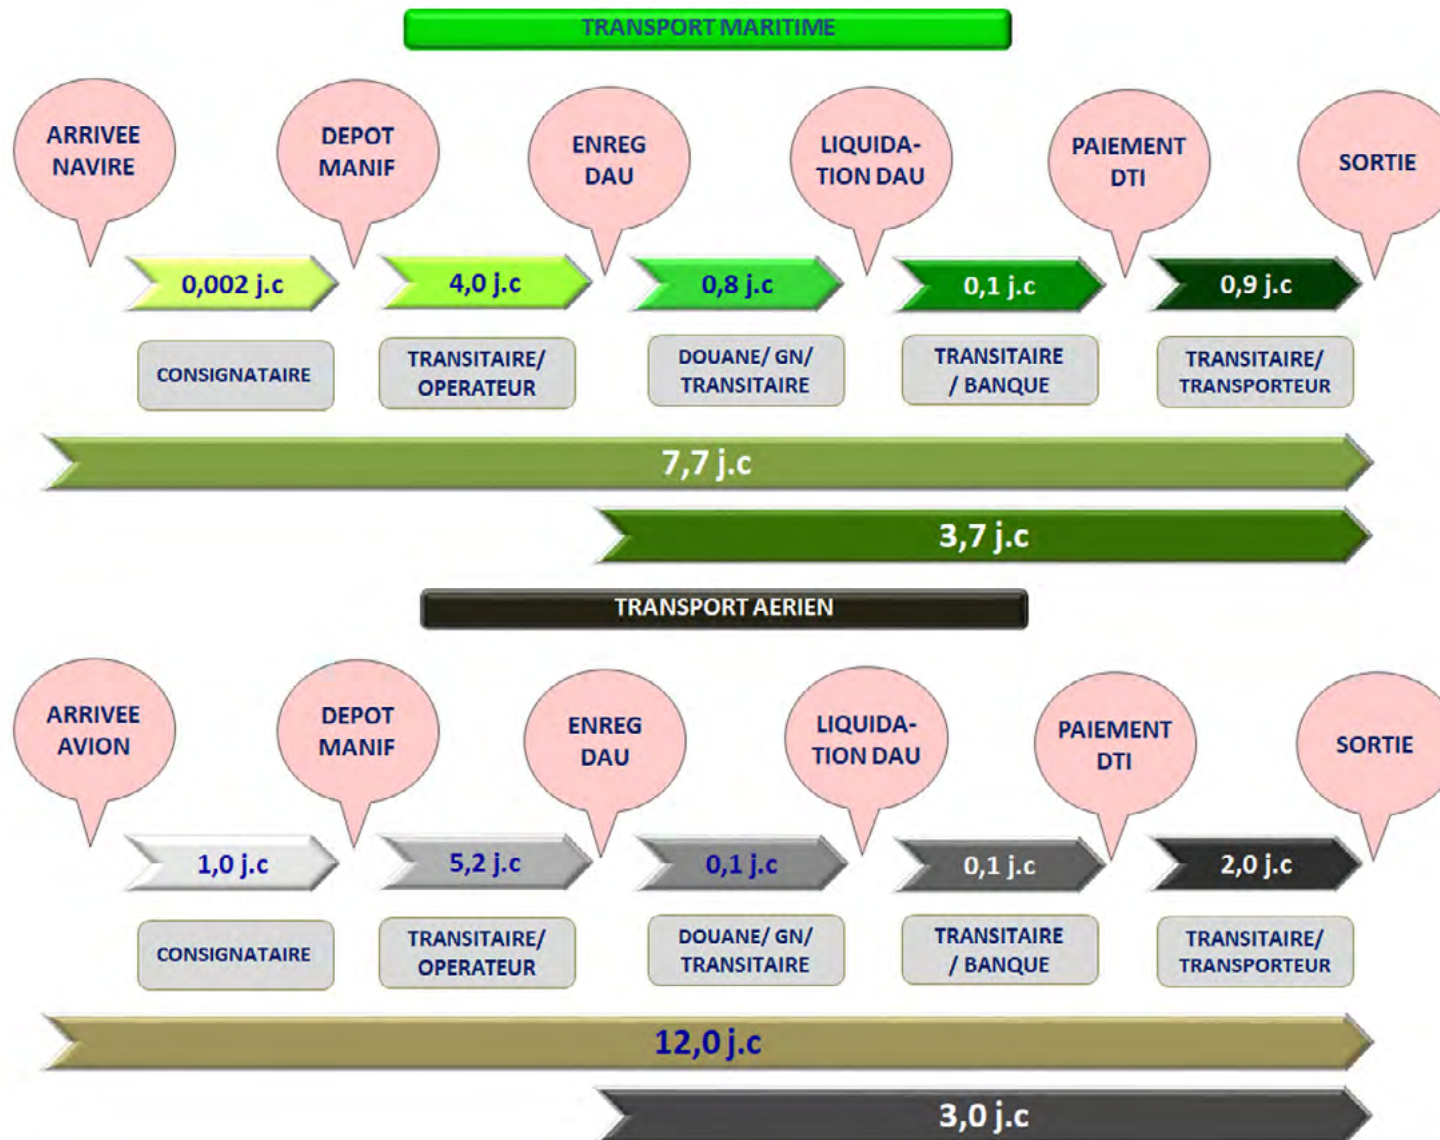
TRANSPORT MARITIME

ARRIVEE NAVIRE

DEPOT MANIF

ENREG DAU

LIQUIDATION DAU

PAIEMENT DTI

SORTIE

0,002 j.c

4,0 j.c

0,8 j.c

0,1 j.c

0,9 j.c

CONSIGNATAIRE

TRANSITAIRE/ OPERATEUR

DOUANE/ GN/ TRANSITAIRE

TRANSITAIRE / BANQUE

TRANSITAIRE/ TRANSPORTEUR

7,7 j.c

3,7 j.c

TRANSPORT AERIEN

ARRIVEE AVION

DEPOT MANIF

ENREG DAU

LIQUIDATION DAU

PAIEMENT DTI

SORTIE

1,0 j.c

5,2 j.c

0,1 j.c

0,1 j.c

2,0 j.c

CONSIGNATAIRE

TRANSITAIRE/ OPERATEUR

DOUANE/ GN/ TRANSITAIRE

TRANSITAIRE / BANQUE

TRANSITAIRE/ TRANSPORTEUR

12,0 j.c

3,0 j.c